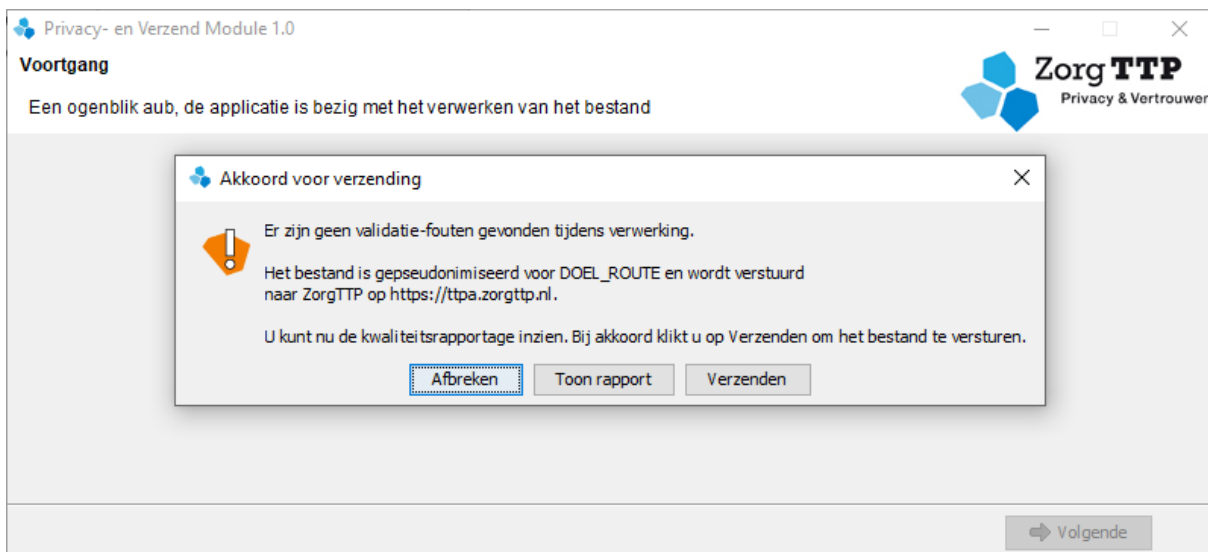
Privacy- en Verzend Module 1.0

Voortgang

Een ogenblik aub, de applicatie is bezig met het verwerken van het bestand

Zorg TTP
Privacy & Vertrouwen

Akkoord voor verzending

Er zijn geen validatie-fouten gevonden tijdens verwerking.

Het bestand is gepseudonimiseerd voor DOEL_ROUTE en wordt verstuurd naar ZorgTTP op https://ttpa.zorgttp.nl.

U kunt nu de kwaliteitsrapportage inzien. Bij akkoord klikt u op Verzenden om het bestand te versturen.

Afbreken | Toon rapport | Verzenden

Volgende